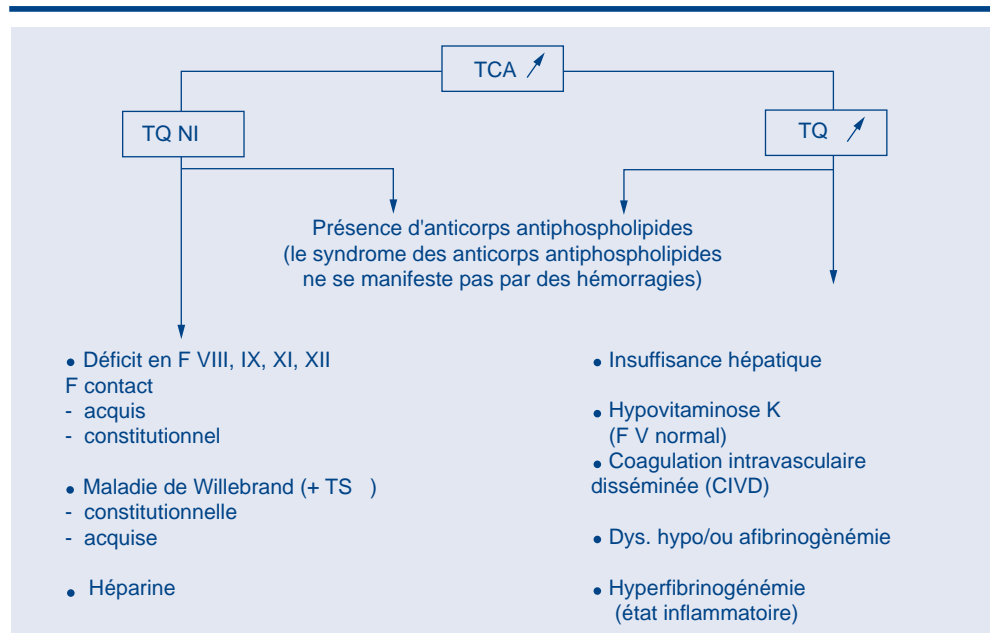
TCA ↗

TQ NI

TQ ↗

Présence d'anticorps antiphospholipides (le syndrome des anticorps antiphospholipides ne se manifeste pas par des hémorragies)

• Déficit en F VIII, IX, XI, XII
F contact
- acquis
- constitutionnel

• Maladie de Willebrand (+ TS )
- constitutionnelle
- acquise

• Héparine

• Insuffisance hépatique

• Hypovitaminose K (F V normal)

• Coagulation intravasculaire disséminée (CIVD)

• Dys. hypo/ou afibrinogènémie

• Hyperfibrinogénémie (état inflammatoire)